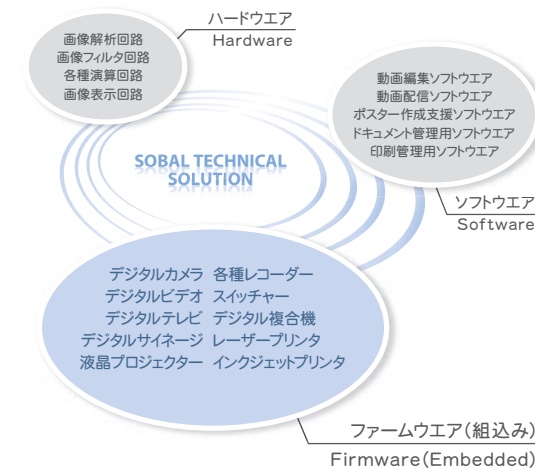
ハードウエア
Hardware

画像解析回路
画像フィルタ回路
各種演算回路
画像表示回路

動画編集ソフトウエア
動画配信ソフトウエア
ポスター作成支援ソフトウエア
ドキュメント管理用ソフトウエア
印刷管理用ソフトウエア

SOBAL TECHNICAL SOLUTION

ソフトウエア
Software

デジタルカメラ　各種レコーダー
デジタルビデオ　スイッチャー
デジタルテレビ　デジタル複合機
デジタルサイネージ　レーザープリンタ
液晶プロジェクター　インクジェットプリンタ

ファームウエア(組込み)
Firmware(Embedded)